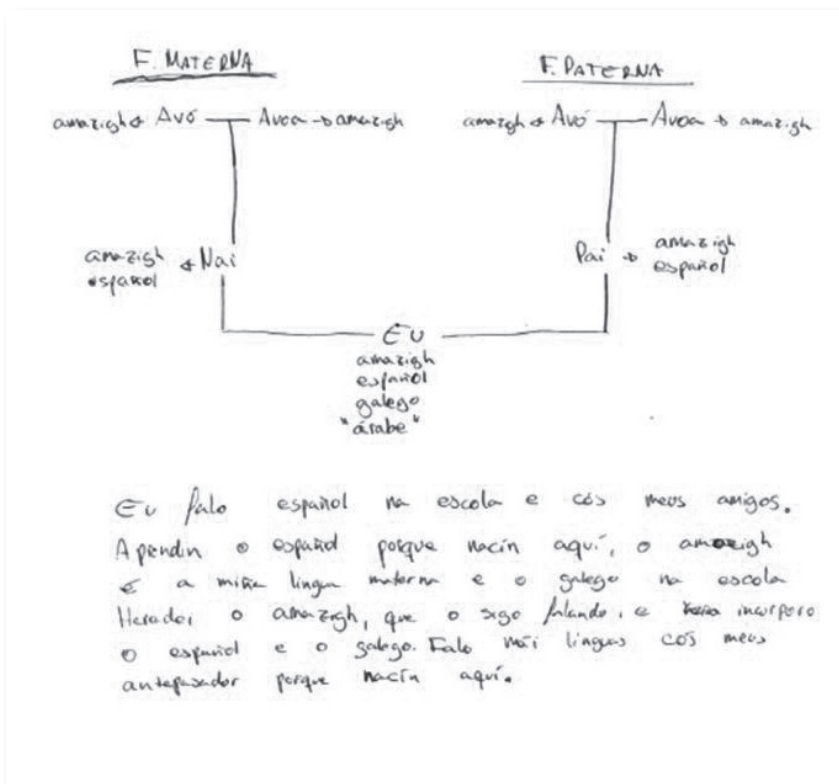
F. MATERNA

amazigh ← Avó — Avoa → amazigh

amazigh
español ← Nai

F. PATERNA

amazigh ← Avó — Avoa → amazigh

Pai → amazigh
español

EU
amazigh
español
galego
"árabe"

Eu falo español na escola e cós meus amigos. Apendin o español porque nacín aquí, o amazigh é a miña lingua materna e o galego na escola. Heradei o amazigh, que o sigo falando, e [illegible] incorporo o español e o galego. Falo mái linguas cós meus antepasador porque nacín aquí.